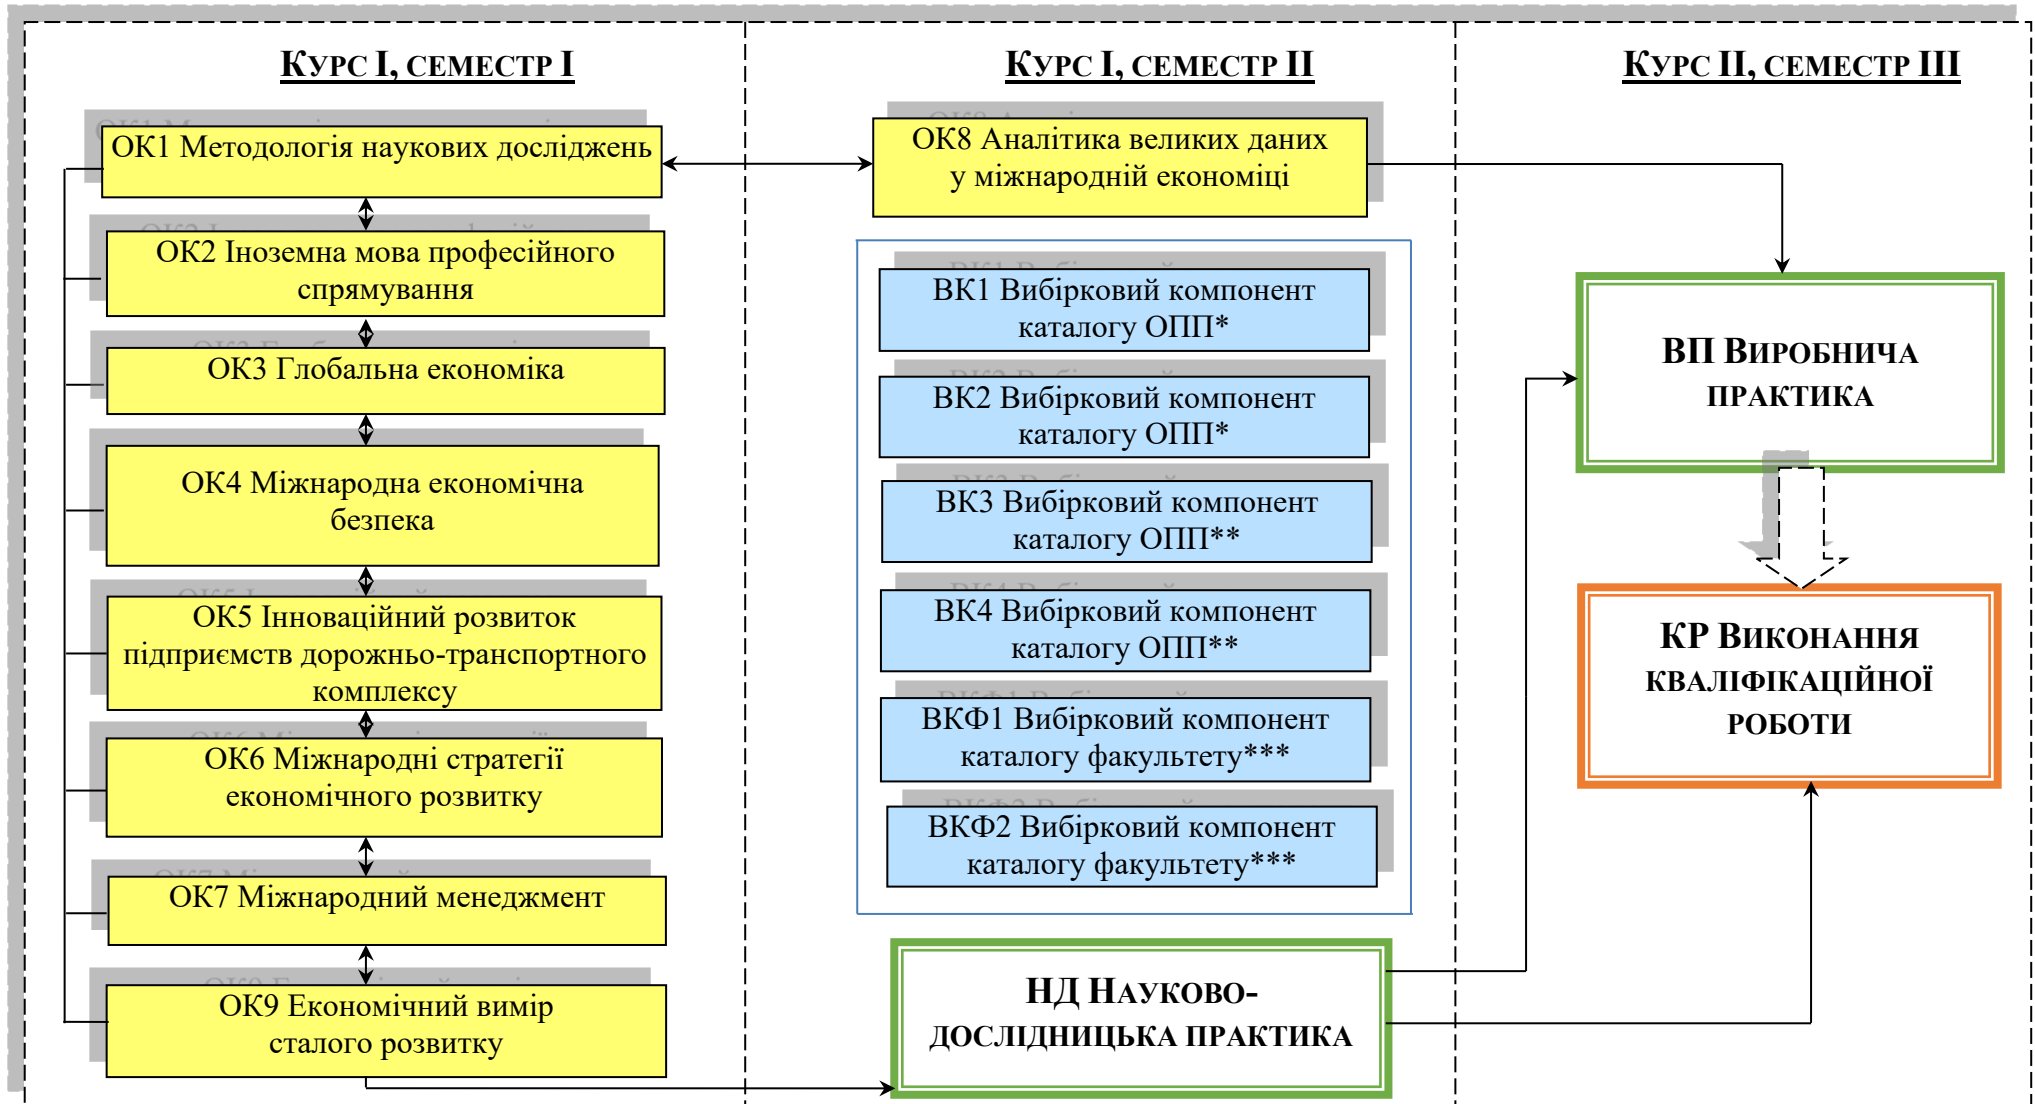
Курс І, семестр І

ОК1 Методологія наукових досліджень

ОК2 Іноземна мова професійного спрямування

ОК3 Глобальна економіка

ОК4 Міжнародна економічна безпека

ОК5 Інноваційний розвиток підприємств дорожньо-транспортного комплексу

ОК6 Міжнародні стратегії економічного розвитку

ОК7 Міжнародний менеджмент

ОК9 Економічний вимір сталого розвитку

Курс І, семестр ІІ

ОК8 Аналітика великих даних у міжнародній економіці

ВК1 Вибірковий компонент каталогу ОПП*

ВК2 Вибірковий компонент каталогу ОПП*

ВК3 Вибірковий компонент каталогу ОПП**

ВК4 Вибірковий компонент каталогу ОПП**

ВКФ1 Вибірковий компонент каталогу факультету***

ВКФ2 Вибірковий компонент каталогу факультету***

НД Науково-дослідницька практика

Курс ІІ, семестр ІІІ

ВП Виробнича практика

КР Виконання кваліфікаційної роботи